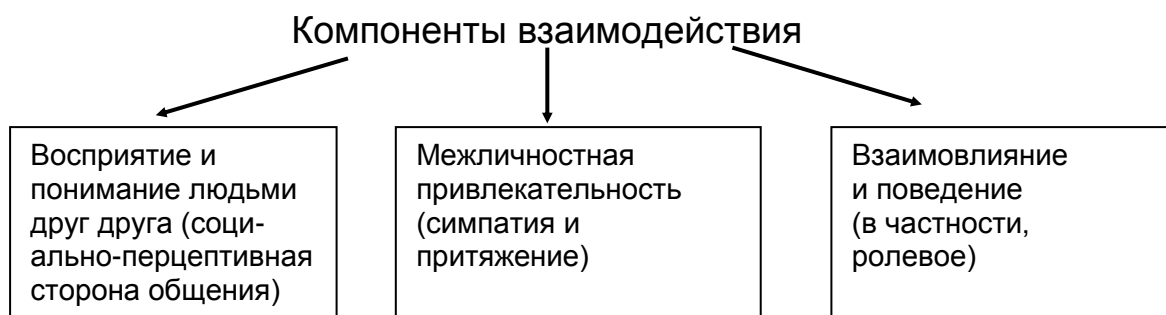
Компоненты взаимодействия

Восприятие и понимание людьми друг друга (социально-перцептивная сторона общения)

Межличностная привлекательность (симпатия и притяжение)

Взаимовлияние и поведение (в частности, ролевое)